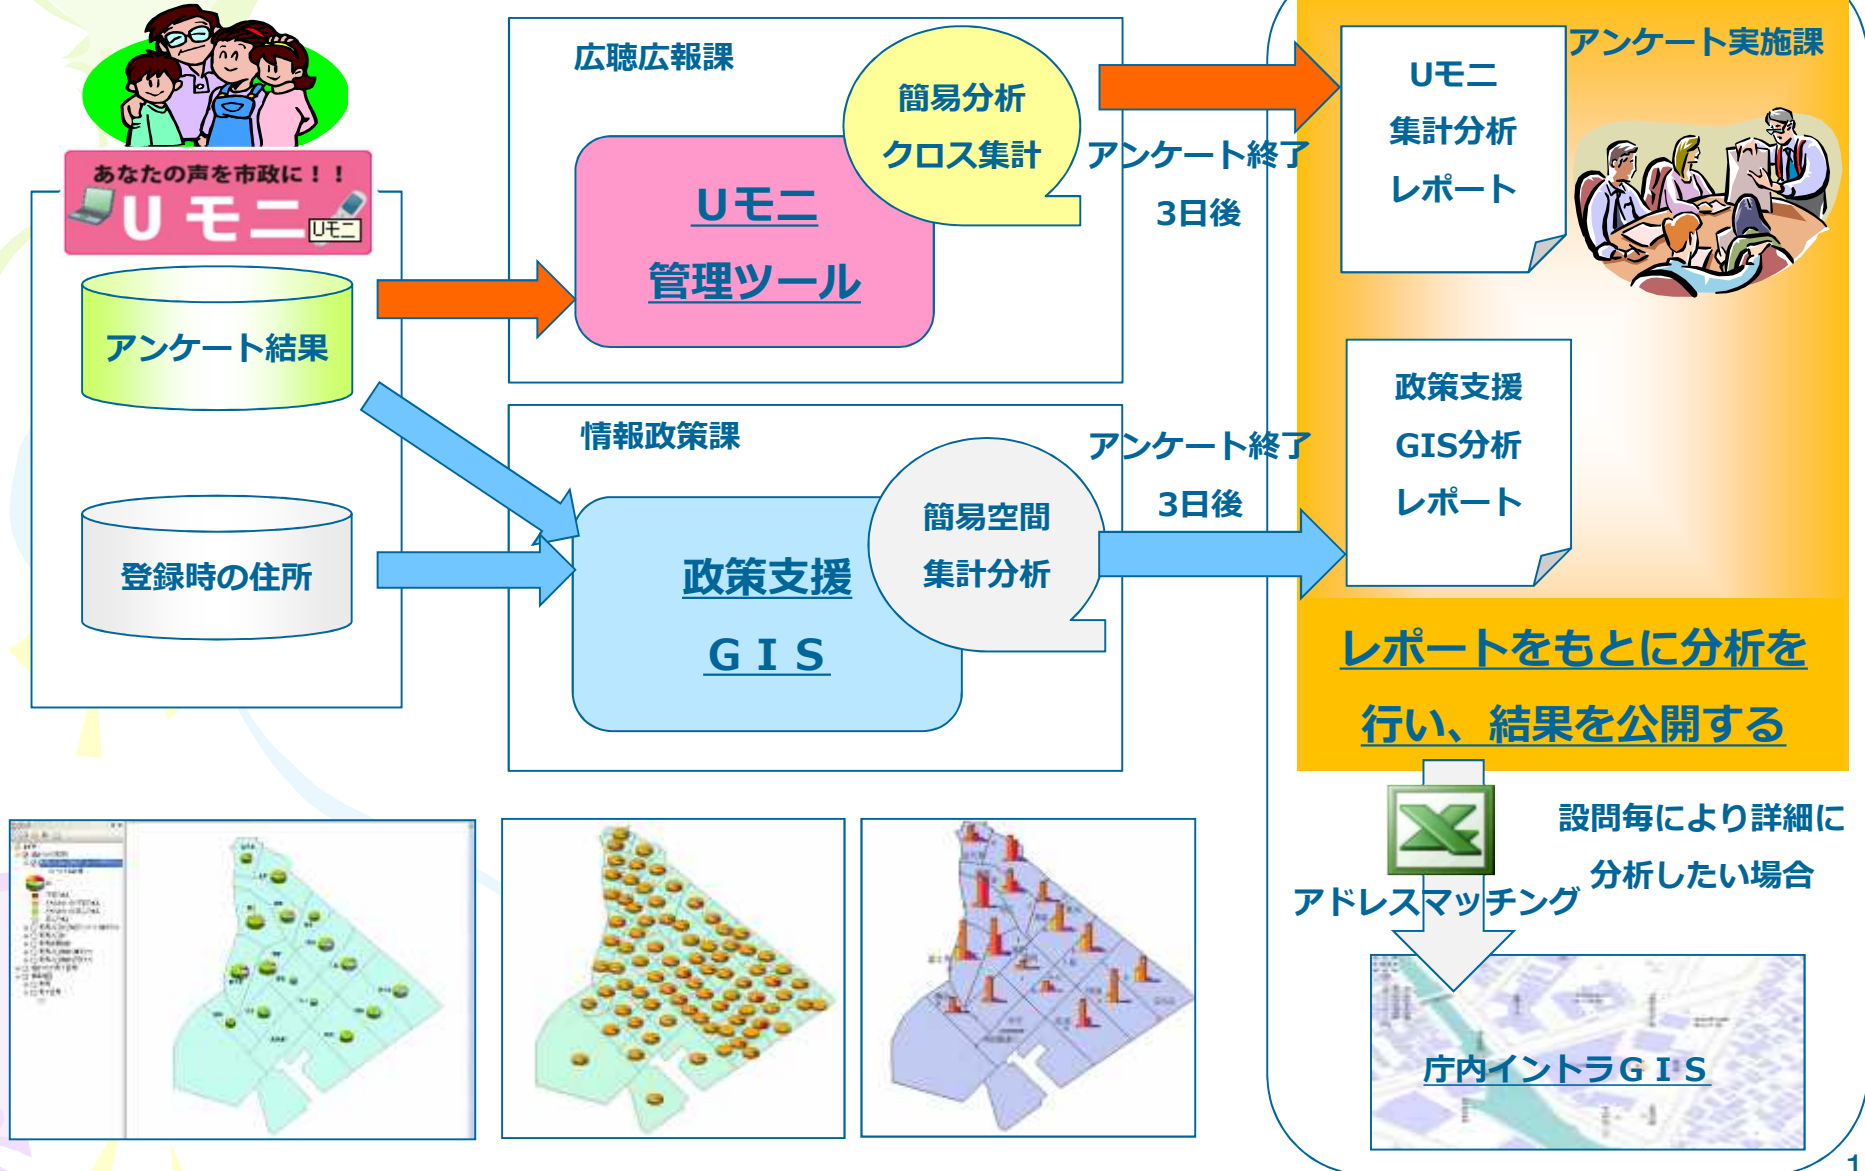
あなたの声を市政に！！
U モニ
Uモニ

アンケート結果

登録時の住所

広聴広報課

Uモニ
管理ツール

簡易分析
クロス集計

アンケート終了
3日後

情報政策課

政策支援
G I S

簡易空間
集計分析

アンケート終了
3日後

アンケート実施課

Uモニ
集計分析
レポート

政策支援
GIS分析
レポート

レポートをもとに分析を
行い、結果を公開する

設問毎により詳細に
分析したい場合

アドレスマッチング

庁内イントラG I S

1